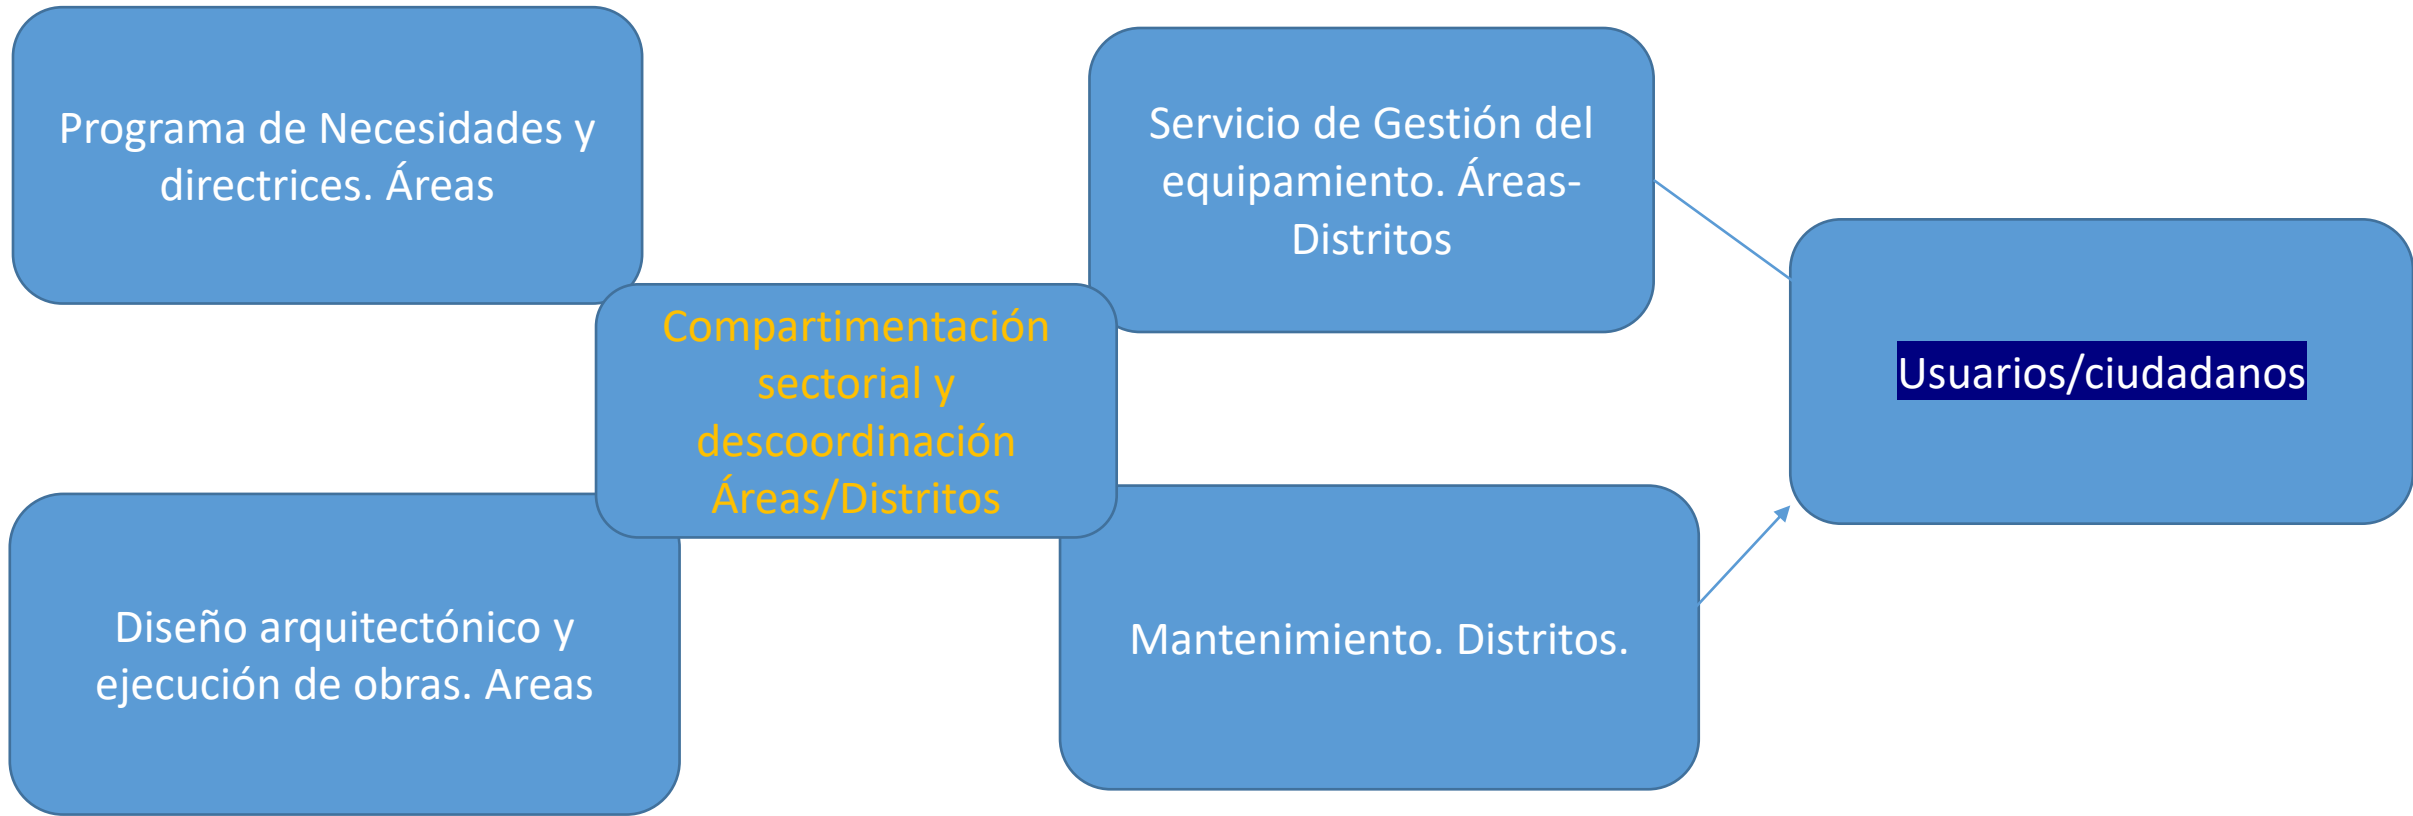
Programa de Necesidades y directrices. Áreas

Compartimentación sectorial y descoordinación Áreas/Distritos

Servicio de Gestión del equipamiento. Áreas-Distritos

Usuarios/ciudadanos

Diseño arquitectónico y ejecución de obras. Areas

Mantenimiento. Distritos.